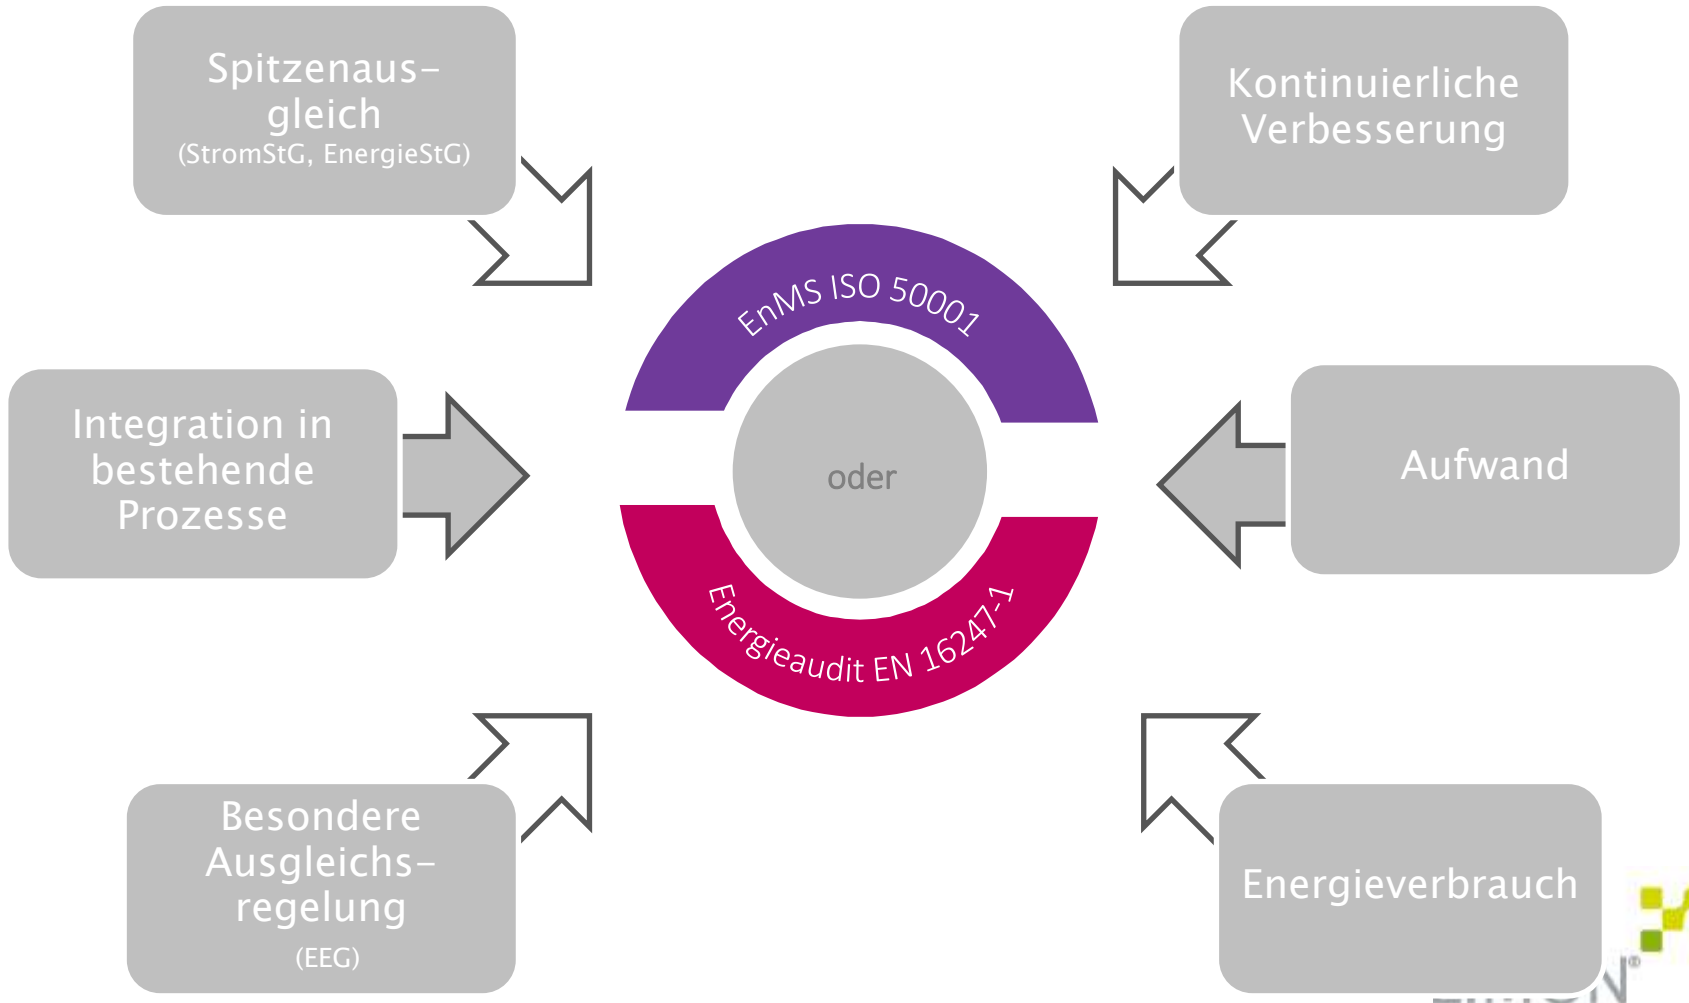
Spitzenausgleich
(StromStG, EnergieStG)

Kontinuierliche Verbesserung

EnMS ISO 50001

Integration in bestehende Prozesse

oder

Aufwand

Energieaudit EN 16247-1

Besondere Ausgleichsregelung
(EEG)

Energieverbrauch